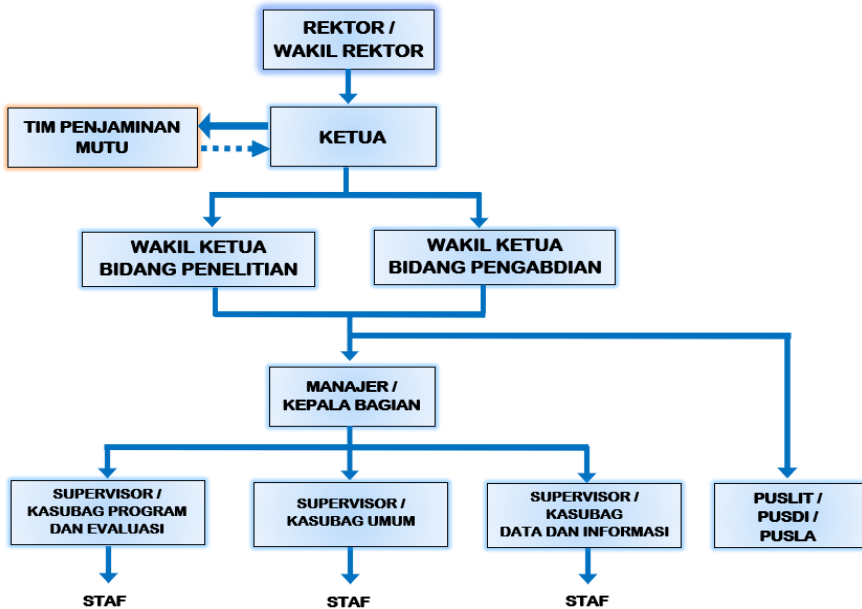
REKTOR / WAKIL REKTOR

TIM PENJAMINAN MUTU

KETUA

WAKIL KETUA BIDANG PENELITIAN

WAKIL KETUA BIDANG PENGABDIAN

MANAJER / KEPALA BAGIAN

SUPERVISOR / KASUBAG PROGRAM DAN EVALUASI

STAF

SUPERVISOR / KASUBAG UMUM

STAF

SUPERVISOR / KASUBAG DATA DAN INFORMASI

STAF

PUSLIT / PUSDI / PUSLA